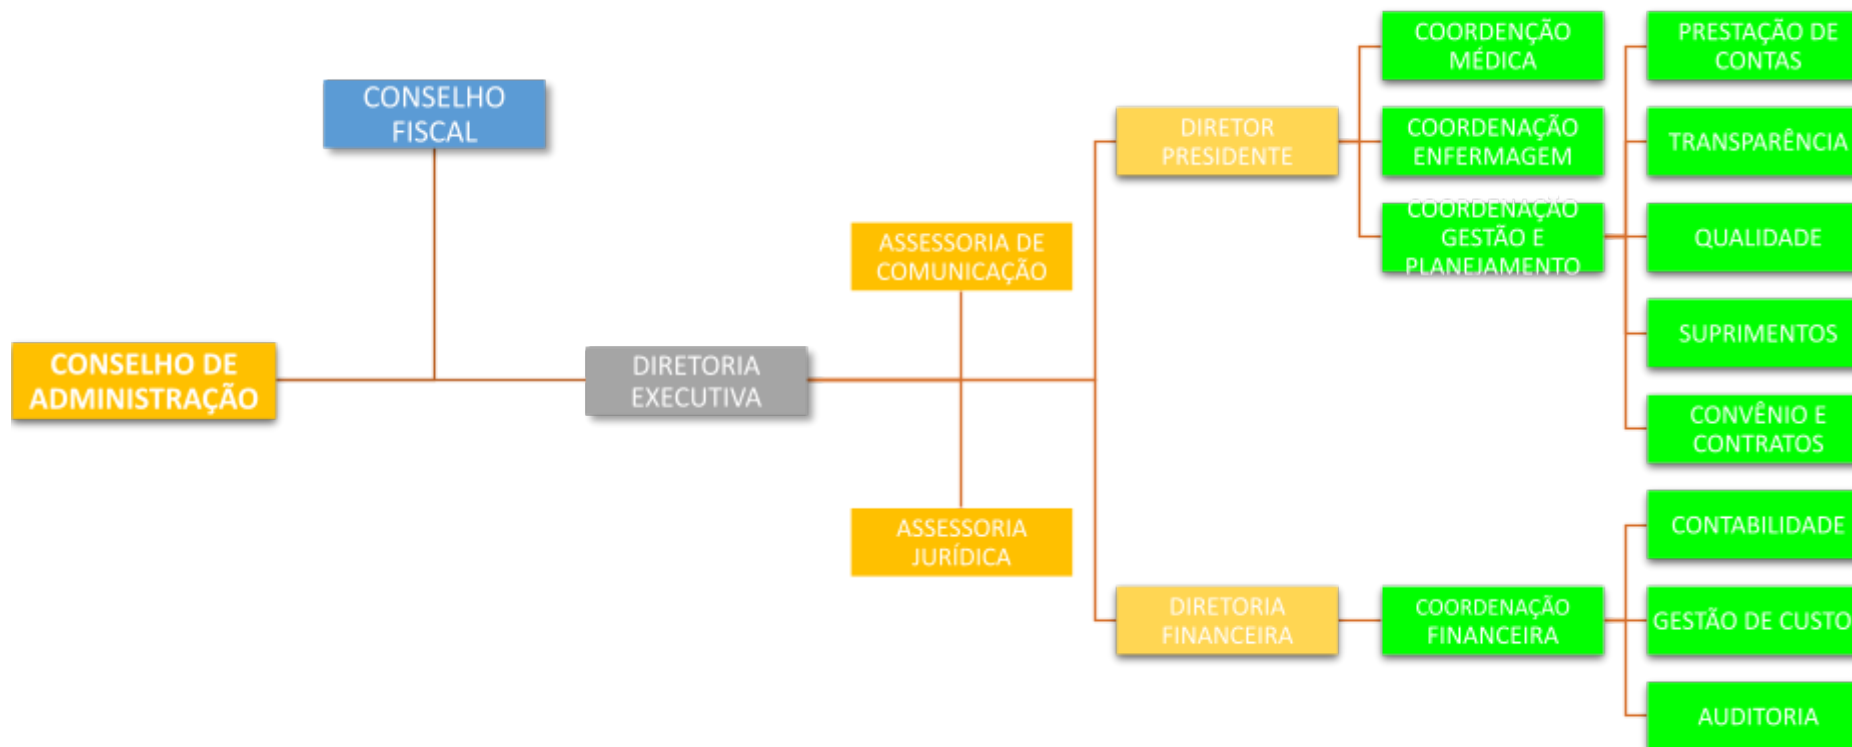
CONSELHO FISCAL

CONSELHO DE ADMINISTRAÇÃO

DIRETORIA EXECUTIVA

ASSESSORIA DE COMUNICAÇÃO

ASSESSORIA JURÍDICA

DIRETOR PRESIDENTE

DIRETORIA FINANCEIRA

COORDENÇÃO MÉDICA

COORDENAÇÃO ENFERMAGEM

COORDENAÇÃO GESTÃO E PLANEJAMENTO

COORDENAÇÃO FINANCEIRA

PRESTAÇÃO DE CONTAS

TRANSPARÊNCIA

QUALIDADE

SUPRIMENTOS

CONVÊNIO E CONTRATOS

CONTABILIDADE

GESTÃO DE CUSTO

AUDITORIA